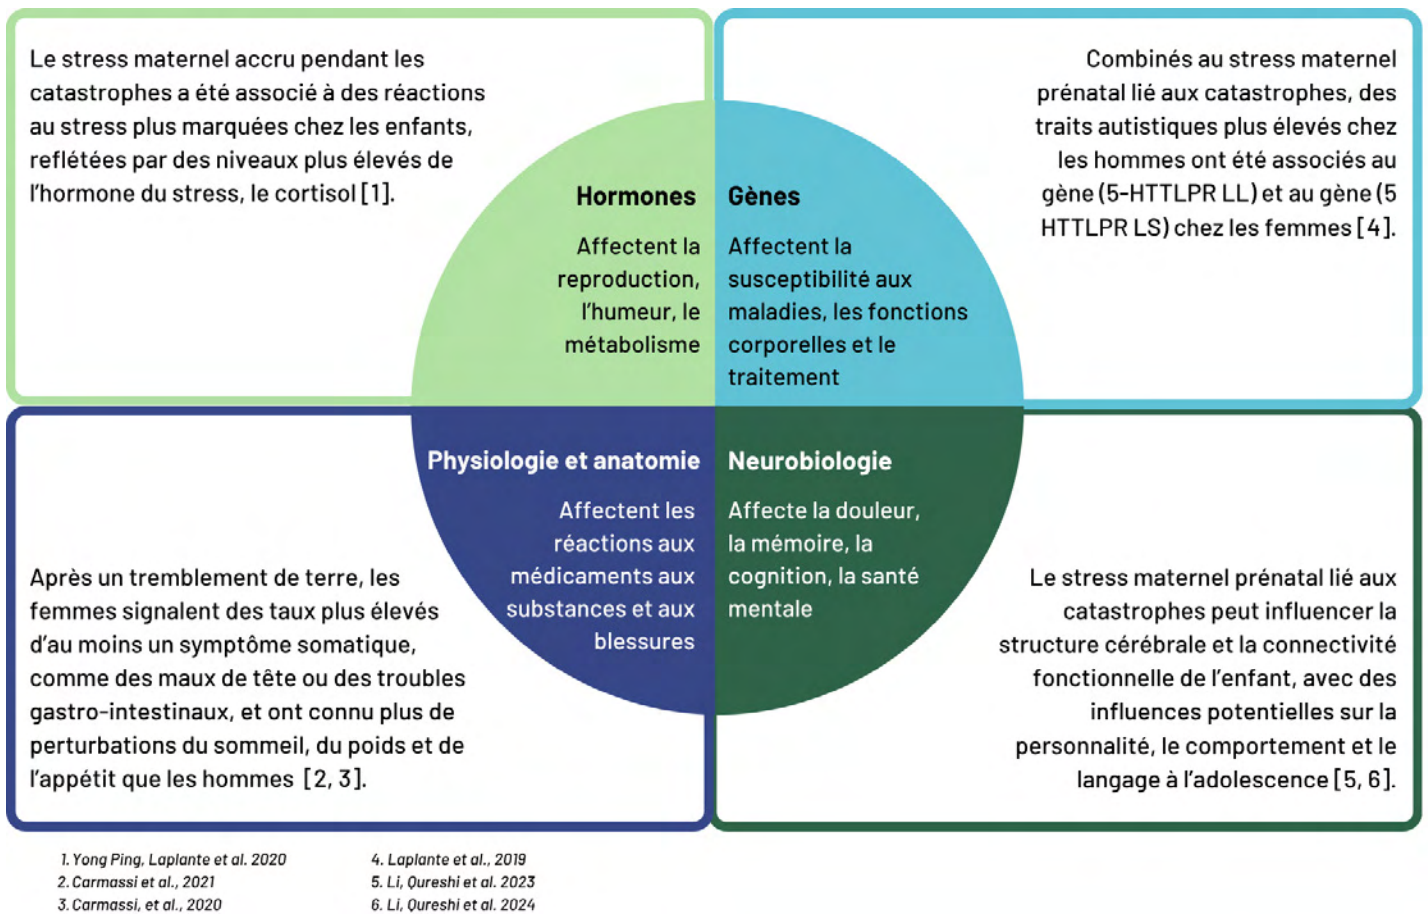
Le stress maternel accru pendant les catastrophes a été associé à des réactions au stress plus marquées chez les enfants, reflétées par des niveaux plus élevés de l'hormone du stress, le cortisol [1].

Combinés au stress maternel prénatal lié aux catastrophes, des traits autistiques plus élevés chez les hommes ont été associés au gène (5-HTTLPR LL) et au gène (5 HTTLPR LS) chez les femmes [4].

Hormones

Affectent la reproduction, l'humeur, le métabolisme

Gènes

Affectent la susceptibilité aux maladies, les fonctions corporelles et le traitement

Physiologie et anatomie

Affectent les réactions aux médicaments aux substances et aux blessures

Neurobiologie

Affecte la douleur, la mémoire, la cognition, la santé mentale

Après un tremblement de terre, les femmes signalent des taux plus élevés d'au moins un symptôme somatique, comme des maux de tête ou des troubles gastro-intestinaux, et ont connu plus de perturbations du sommeil, du poids et de l'appétit que les hommes [2, 3].

Le stress maternel prénatal lié aux catastrophes peut influencer la structure cérébrale et la connectivité fonctionnelle de l'enfant, avec des influences potentielles sur la personnalité, le comportement et le langage à l'adolescence [5, 6].

1. Yong Ping, Laplante et al. 2020
2. Carmassi et al., 2021
3. Carmassi, et al., 2020

4. Laplante et al., 2019
5. Li, Qureshi et al. 2023
6. Li, Qureshi et al. 2024